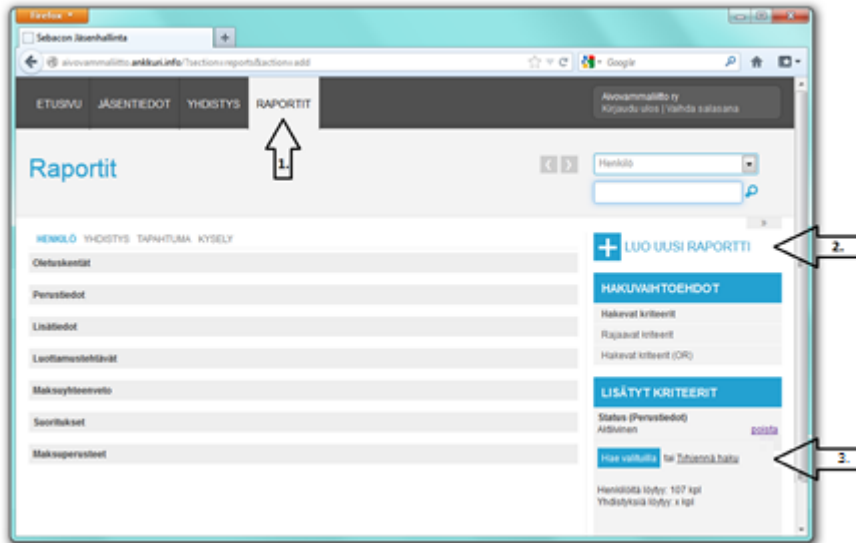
Firefox

Sebacon Jäsenhallinta

aivovammaliitto.ankkuri.info/?section=reports&action=add

Google

ETUSIVU JÄSENTIEDOT YHDISTYS RAPORTIT

Aivovammaliitto ry
Kirjaudu ulos | Vaihda salasana

Raportit

1.

Henkilö

HENKILÖ YHDISTYS TAPAHTUMA KYSELY

Oletuskentät

Perustiedot

Lisätiedot

Luottamustehtävät

Maksuyhteenveto

Suoritukset

Maksuperusteet

LUO UUSI RAPORTTI

2.

HAKUVAIHTOEHDOT

Hakevat kriteerit

Rajaavat kriteerit

Hakevat kriteerit (OR)

LISÄTYT KRITEERIT

Status (Perustiedot)
Aktiivinen

poista

Hae valitulla tai Tyhjennä haku

3.

Henkilöitä löytyy: 107 kpl
Yhdistyksiä löytyy: x kpl